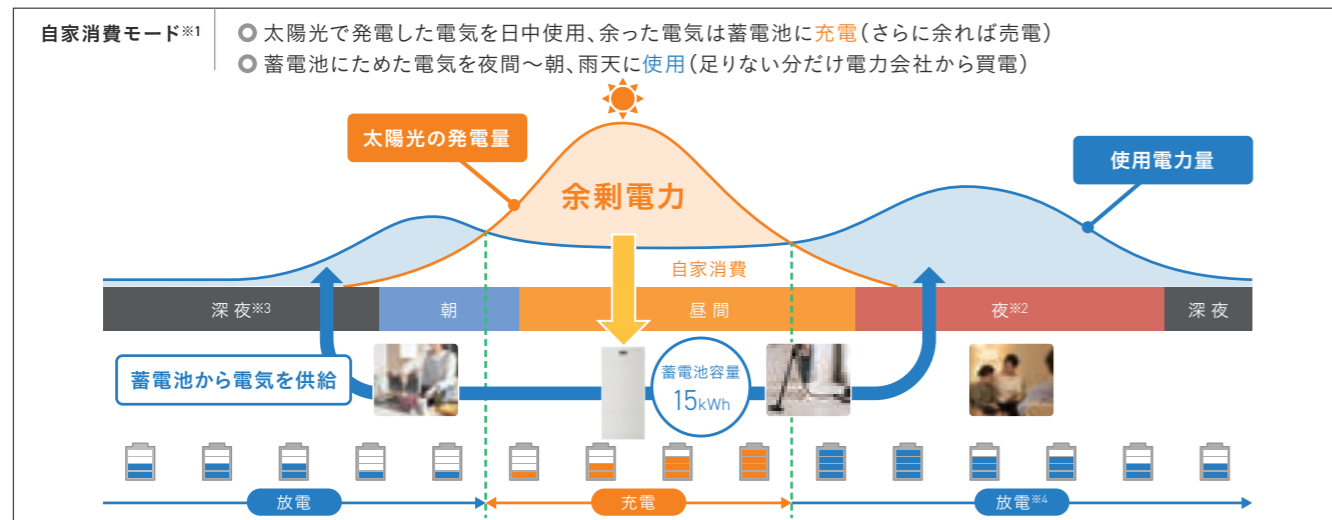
自家消費モード※1

○ 太陽光で発電した電気を日中使用、余った電気は蓄電池に充電（さらに余れば売電）
○ 蓄電池にためた電気を夜間～朝、雨天に使用（足りない分だけ電力会社から買電）

太陽光の発電量

余剰電力

使用電力量

自家消費

| 深夜※3 | 朝 | 昼間 | 夜※2 | 深夜 |
|---|---|---|---|---|

蓄電池から電気を供給

蓄電池容量
15kWh

放電

充電

放電※4